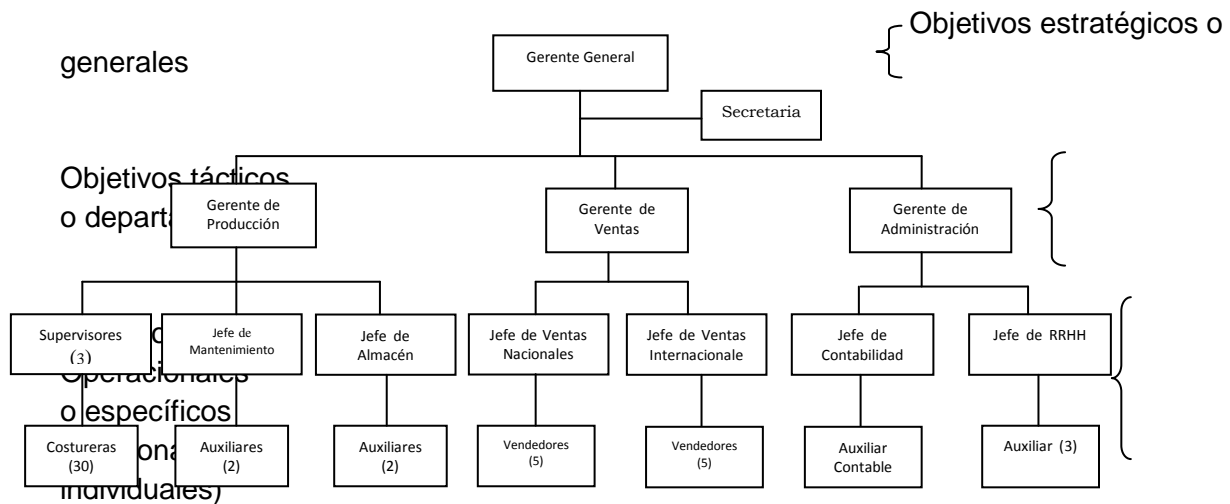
Objetivos estratégicos o generales

Gerente General

Secretaria

Objetivos tácticos o departa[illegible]

Gerente de Producción

Gerente de Ventas

Gerente de Administración

Supervisores (3)

Jefe de Mantenimiento

Jefe de Almacén

Jefe de Ventas Nacionales

Jefe de Ventas Internacionale

Jefe de Contabilidad

Jefe de RRHH

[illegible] Operacionales o específicos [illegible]ona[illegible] individuales)

Costureras (30)

Auxiliares (2)

Auxiliares (2)

Vendedores (5)

Vendedores (5)

Auxiliar Contable

Auxiliar (3)